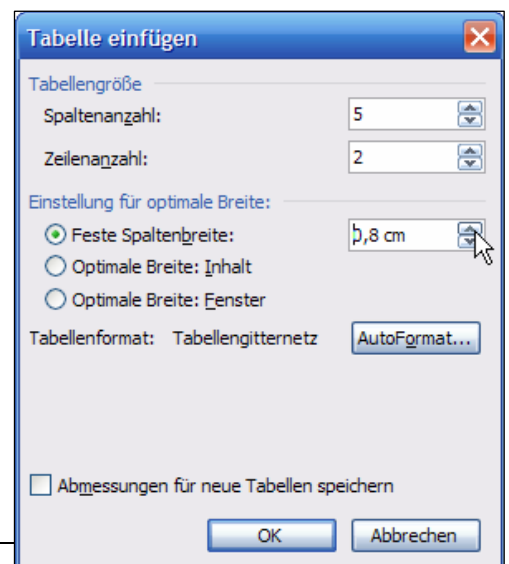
Tabelle einfügen

Tabellengröße

Spaltenanzahl: 5

Zeilenanzahl: 2

Einstellung für optimale Breite:

Feste Spaltenbreite: 0,8 cm

Optimale Breite: Inhalt

Optimale Breite: Fenster

Tabellenformat: Tabellengitternetz AutoFormat...

Abmessungen für neue Tabellen speichern

OK Abbrechen